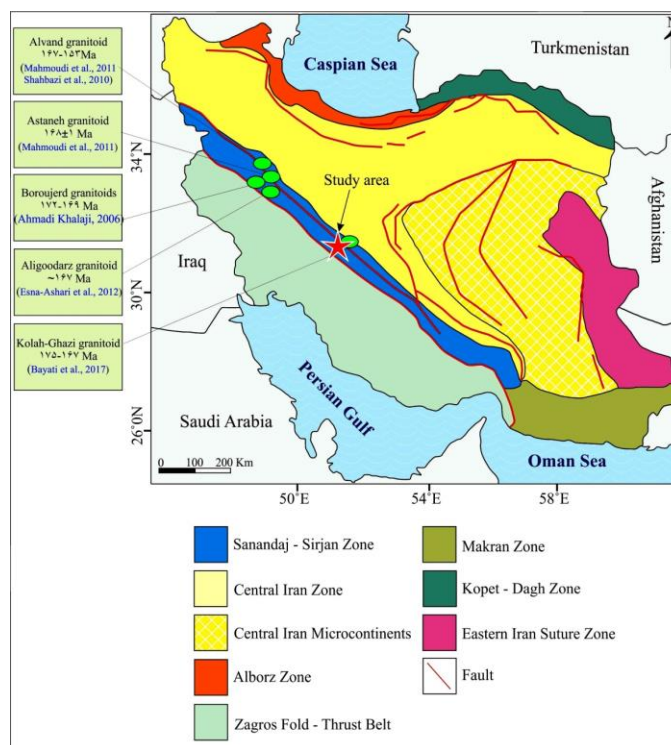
Alvand granitoid
۱۶۷-۱۵۳ Ma
(Mahmoudi et al., 2011
Shahbazi et al., 2010)

Astaneh granitoid
۱۶۸±۱ Ma
(Mahmoudi et al., 2011)

Boroujerd granitoids
۱۷۲-۱۶۹ Ma
(Ahmadi Khalaji, 2006)

Aligoodarz granitoid
~۱۶۷ Ma
(Esna-Ashari et al., 2012)

Kolah-Ghazi granitoid
۱۷۵-۱۶۷ Ma
(Bayati et al., 2017)

Caspian Sea

Turkmenistan

Afghanistan

Study area

Iraq

Persian Gulf

Saudi Arabia

Oman Sea

34°N

30°N

26°N

0 100 200 Km

50°E

54°E

58°E

Sanandaj - Sirjan Zone

Central Iran Zone

Central Iran Microcontinents

Alborz Zone

Zagros Fold - Thrust Belt

Makran Zone

Kopet - Dagh Zone

Eastern Iran Suture Zone

Fault